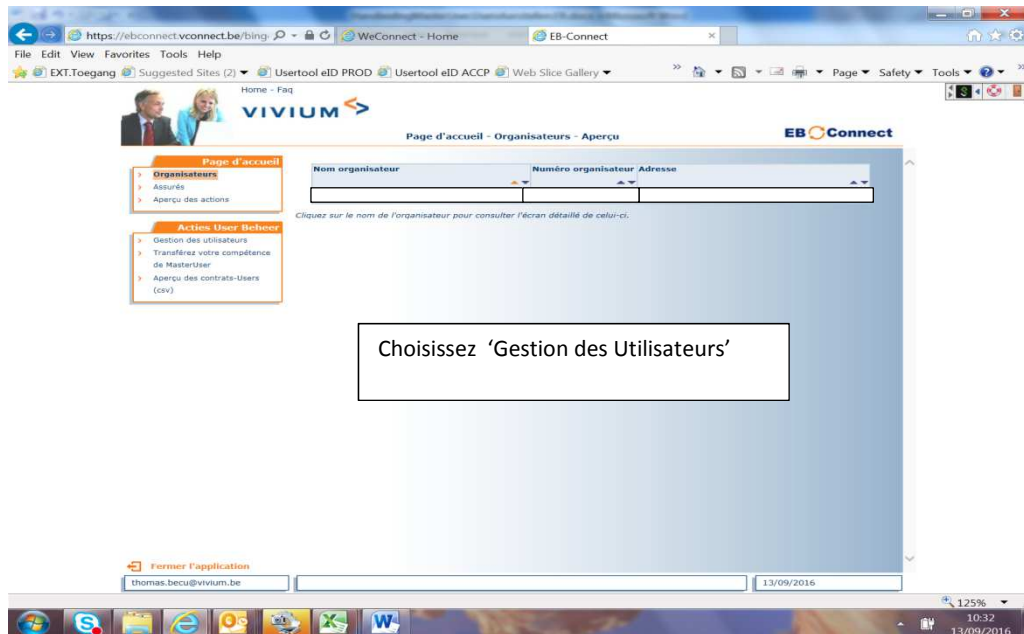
https://ebconnect.vconnect.be/bing WeConnect - Home EB-Connect

File Edit View Favorites Tools Help

EXT.Toegang Suggested Sites (2) Usertool eID PROD Usertool eID ACCP Web Slice Gallery Page Safety Tools

Home - Faq

VIVIUM

Page d'accueil - Organisateurs - Aperçu

EB Connect

Page d'accueil
Organisateurs
Assurés
Aperçu des actions

Acties User Beheer
Gestion des utilisateurs
Transférez votre compétence de MasterUser
Aperçu des contrats-Users (csv)

| Nom organisateur | Numéro organisateur | Adresse |
|---|---|---|
| | | |

Cliquez sur le nom de l'organisateur pour consulter l'écran détaillé de celui-ci.

Choisissez 'Gestion des Utilisateurs'

Fermer l'application

thomas.becu@vivium.be

13/09/2016

125%

10:32
13/09/2016